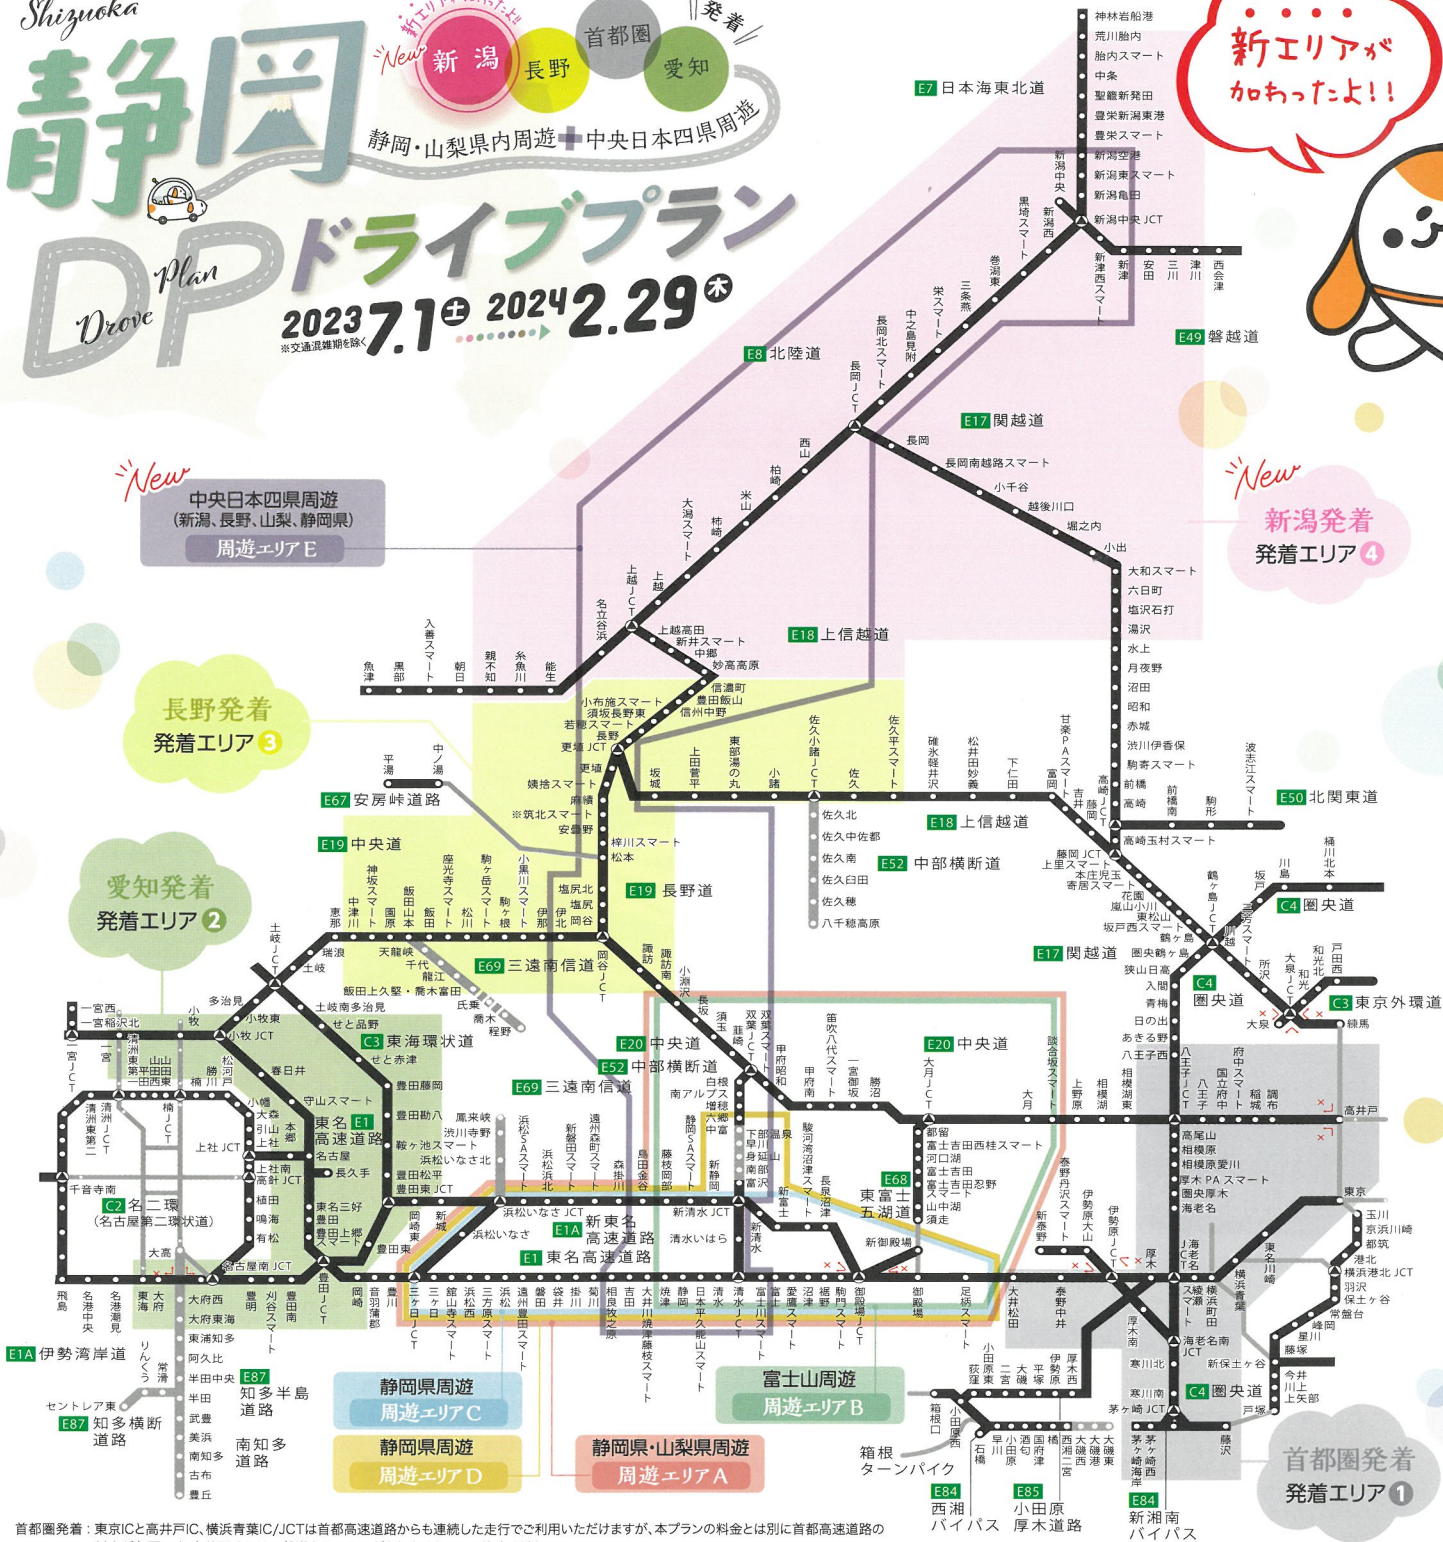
Shizuoka

静岡 DP Drove Plan ドライブプラン

新エリアが加わったよ!! New 新潟 長野 首都圏 愛知 発着

静岡・山梨県内周遊+中央日本四県周遊

2023 7.1(土) 2024 2.29(木)

※交通混雑期を除く

新エリアが加わったよ!!

New 中央日本四県周遊(新潟、長野、山梨、静岡県) 周遊エリア E

New 新潟発着 発着エリア 4

長野発着 発着エリア 3

愛知発着 発着エリア 2

首都圏発着 発着エリア 1

静岡県周遊 周遊エリア C

静岡県周遊 周遊エリア D

静岡県・山梨県周遊 周遊エリア A

富士山周遊 周遊エリア B

E7 日本海東北道 神林岩船港 荒川胎内 胎内スマート 中条 聖籠新発田 豊栄新潟東港 豊栄スマート 新潟空港 新潟東スマート 新潟亀田 新潟中央 JCT

E49 磐越道 新津 安田 三川 津川 西会津 新津西スマート

E8 北陸道 新潟中央 新潟西 黒埼スマート 巻潟東 三条燕 栄スマート 中之島見附 長岡北スマート 長岡JCT 西山 柏崎 米山 大潟スマート 柿崎 上越JCT 上越 名立谷浜 能生 糸魚川 親不知 朝日 入善スマート 黒部 魚津

E17 関越道 長岡 長岡南越路スマート 小千谷 越後川口 堀之内 小出 大和スマート 六日町 塩沢石打 湯沢 水上 月夜野 沼田 昭和 赤城 渋川伊香保 駒寄スマート 前橋 高崎 高崎玉村スマート 藤岡JCT 上里スマート 本庄児玉 寄居スマート 花園 嵐山小川 東松山 坂戸西スマート 鶴ヶ島 圏央鶴ヶ島 狭山日高 入間 青梅 日の出 あきる野 八王子西

E18 上信越道 上越高田 新井スマート 中郷 妙高高原 信濃町 豊田飯山 信州中野 小布施スマート 須坂長野東 若穂スマート 長野 更埴JCT 更埴 坂城 上田菅平 東部湯の丸 小諸 佐久平スマート 佐久 碓氷軽井沢 松井田妙義 下仁田 富岡 甘楽PAスマート 吉井 藤岡 前橋南 駒形 波志江スマート

E50 北関東道

E52 中部横断道 佐久小諸JCT 佐久北 佐久中佐都 佐久南 佐久臼田 佐久穂 八千穂高原

E67 安房峠道路 平湯 中ノ湯

E19 長野道 姨捨スマート 麻績 ※筑北スマート 安曇野 梓川スマート 松本 塩尻北 塩尻 岡谷JCT

E19 中央道 恵那 神坂スマート 中津川 飯田山本 園原 飯田 座光寺スマート 松川 駒ヶ岳スマート 駒ヶ根 小黒川スマート 伊那 伊北 岡谷 瑞浪 土岐JCT 土岐

E69 三遠南信道 天龍峡 千代 龍江 飯田上久堅・喬木富田 氏乗 喬木 程野

C4 圏央道 川島 坂戸 鶴ヶ島JCT 圏央鶴ヶ島 桶川北本 白岡菖蒲 桶川加納

C3 東京外環道 和光北 和光 戸田西 大泉JCT 大泉 練馬 所沢

E20 中央道 諏訪 諏訪南 小淵沢 長坂 須玉 韮崎 双葉スマート 双葉JCT 甲府昭和 甲府南 笛吹八代スマート 一宮御坂 勝沼 大月JCT 談合坂スマート 大月 上野原 相模湖 相模湖東 八王子JCT 八王子 国立府中 府中スマート 稲城 調布 高井戸

E52 中部横断道 南アルプス 白根 増穂 六郷 中富 下部温泉 早川 身延山 南部 富沢 新清水JCT 新清水

E69 三遠南信道

E68 東富士五湖道路 都留 富士吉田西桂スマート 河口湖 富士吉田 山中湖 須走 新御殿場 富士吉田忍野スマート

C3 東海環状道 土岐南多治見 せと品野 せと赤津 豊田藤岡 豊田勘八 豊田松平 豊田東JCT 東名三好 豊田 豊田上郷

E1 東名高速道路 名古屋 長久手 鞍ヶ池スマート 守山スマート 春日井 小牧 小牧JCT 多治見 一宮JCT 一宮 一宮西 一宮稲沢北

C2 名二環(名古屋第二環状道) 清洲東 清洲JCT 清洲 東第一 楠JCT 上社JCT 上社南 高針JCT 植田 鳴海 有松 大高 名古屋南JCT 千音寺南 勝川 松川戸 引山 上社 本郷 大森

E1A 新東名高速道路 浜松いなさJCT 浜松いなさ 浜松いなさ北 鳳来峡 渋川寺野 浜松浜北 浜松SAスマート 新城 岡崎東 豊田東 新磐田スマート 遠州森町スマート 森掛川 島田金谷 藤枝岡部 静岡SAスマート 新静岡 新清水JCT 清水いはら 長泉沼津 駿河湾沼津スマート 新富士 新御殿場

E1 東名高速道路 音羽蒲郡 岡崎 豊川 三ヶ日JCT 三ヶ日 舘山寺 浜松西 三方原スマート 浜松 浜松浜北 浜松豊田スマート 磐田 袋井 掛川 菊川 相良牧之原 吉田 大井川焼津藤枝スマート 焼津 静岡 日本平久能山スマート 清水 清水JCT 富士川スマート 富士 愛鷹スマート 沼津 裾野 駒門スマート 御殿場JCT 御殿場 足柄スマート 大井松田 秦野中井 厚木 横浜町田 東名川崎 東京 伊勢原JCT 伊勢原大山 秦野丹沢スマート 新秦野 厚木南 厚木PAスマート 綾瀬スマート 横浜青葉

E1A 伊勢湾岸道 飛島 名港中央 名港潮見 東海 大府 大府西 豊明 刈谷スマート 豊田南 豊田JCT 大府東海 東浦知多 阿久比 半田中央 半田 武豊 美浜 南知多 古布 豊丘 常滑 りんくう セントレア東

E87 知多半島道路 E87 知多横断道路 南知多道路

C4 圏央道 海老名JCT 海老名南JCT 海老名 圏央厚木 相模原愛川 相模原 高尾山 寒川北 寒川南 茅ヶ崎JCT 新保土ヶ谷 藤沢 戸塚

厚木西 小田原東 大磯 二宮 平塚 早川 石橋 小田原 小田原西 荻窪 箱根口 国府津 酒匂 橘 大磯西 大磯東 大磯港 湘南二宮 茅ヶ崎海岸 茅ヶ崎西

箱根ターンパイク

E84 西湘バイパス E85 小田原厚木道路 E84 新湘南バイパス

玉川 京浜川崎 都筑 港北 横浜港北JCT 羽沢 保土ヶ谷 常盤台 峰岡 星川 藤塚 今井 川上 上矢部

首都圏発着：東京ICと高井戸IC、横浜青葉IC/JCTは首都高速道路からも連続した走行でご利用いただけますが、本プランの料金とは別に首都高速道路の